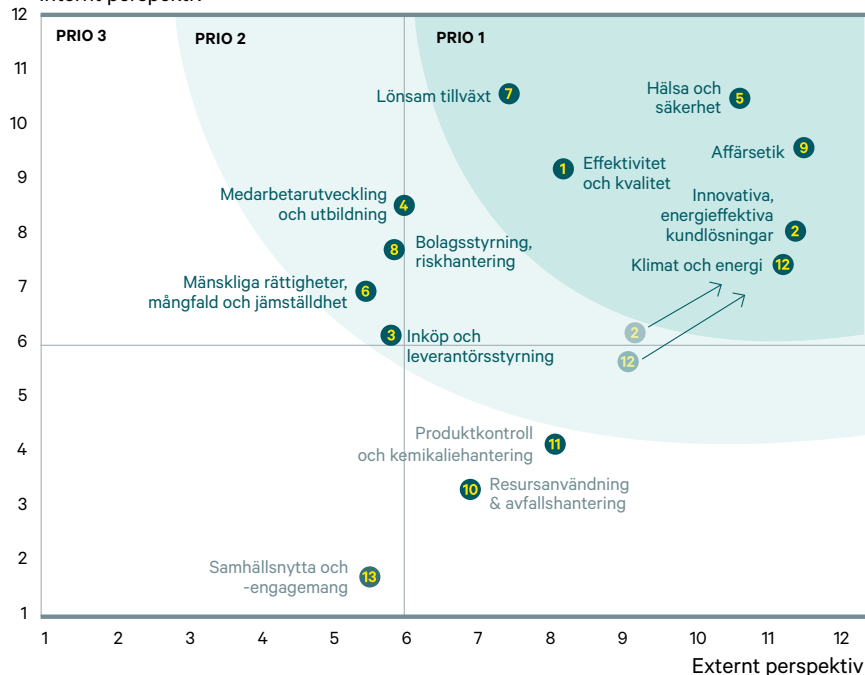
Internt perspektiv

12
11
10
9
8
7
6
5
4
3
2
1

PRIO 3
PRIO 2
PRIO 1

Lönsam tillväxt 7
Hälsa och säkerhet 5
Affärsetik 9
1 Effektivitet och kvalitet
Innovativa, energieffektiva kundlösningar 2
Medarbetarutveckling och utbildning 4
8 Bolagsstyrning, riskhantering
Klimat och energi 12
Mänskliga rättigheter, mångfald och jämställdhet 6
3 Inköp och leverantörsstyrning
2
12
Produktkontroll och kemikaliehantering 11
10 Resursanvändning & avfallshantering
Samhällsnytta och -engagemang 13

1 2 3 4 5 6 7 8 9 10 11 12
Externt perspektiv